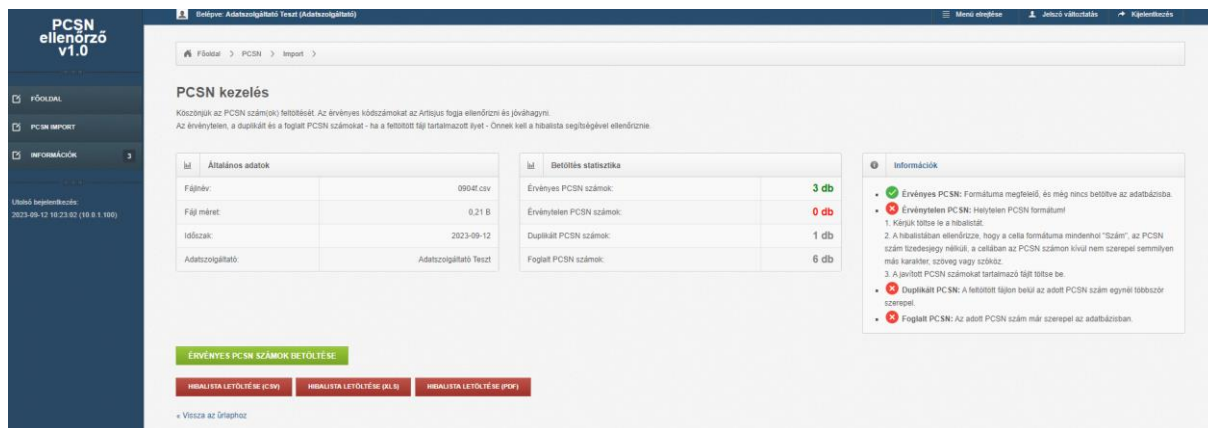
PCSN ellenőrző v1.0

FŐOLDAL
PCSN IMPORT
INFORMÁCIÓK 3

Utolsó bejelentkezés:
2023-09-12 10:23:02 (10.0.1.100)

Belépve: Adatszolgáltató Teszt (Adatszolgáltató)

Menü elrejtése
Jelszó változtatás
Kijelentkezés

Főoldal > PCSN > Import >

PCSN kezelés

Köszönjük az PCSN szám(ok) feltöltését. Az érvényes kódszámokat az Artisjus fogja ellenőrizni és jóváhagyni.
Az érvénytelen, a duplikált és a foglalt PCSN számokat - ha a feltöltött fájl tartalmazott ilyet - Önnek kell a hibalista segítségével ellenőriznie.

Általános adatok

| | |
|---|---|
| Fájlnév: | 0904f.csv |
| Fájl méret: | 0,21 B |
| Időszak: | 2023-09-12 |
| Adatszolgáltató: | Adatszolgáltató Teszt |

Betöltés statisztika

| | |
|---|---|
| Érvényes PCSN számok: | 3 db |
| Érvénytelen PCSN számok: | 0 db |
| Duplikált PCSN számok: | 1 db |
| Foglalt PCSN számok: | 6 db |

Információk

Érvényes PCSN: Formátuma megfelelő, és még nincs betöltve az adatbázisba.

Érvénytelen PCSN: Helytelen PCSN formátum!
1. Kérjük töltse le a hibalistát.
2. A hibalistában ellenőrizze, hogy a cella formátuma mindenhol "Szám", az PCSN szám tizedesjegy nélküli, a cellában az PCSN számon kívül nem szerepel semmilyen más karakter, szöveg vagy szóköz.
3. A javított PCSN számokat tartalmazó fájlt töltse be.

Duplikált PCSN: A feltöltött fájlon belül az adott PCSN szám egynél többször szerepel.

Foglalt PCSN: Az adott PCSN szám már szerepel az adatbázisban.

ÉRVÉNYES PCSN SZÁMOK BETÖLTÉSE

HIBALISTA LETÖLTÉSE (CSV)
HIBALISTA LETÖLTÉSE (XLS)
HIBALISTA LETÖLTÉSE (PDF)

« Vissza az űrlaphoz